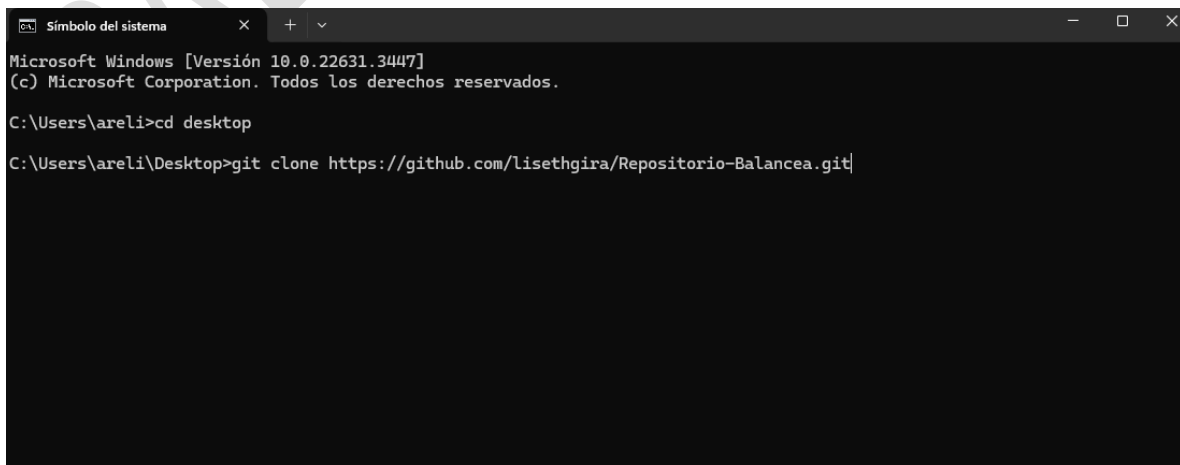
Símbolo del sistema

Microsoft Windows [Versión 10.0.22631.3447]
(c) Microsoft Corporation. Todos los derechos reservados.

C:\Users\areli>cd desktop

C:\Users\areli\Desktop>git clone https://github.com/lisethgira/Repositorio-Balancea.git